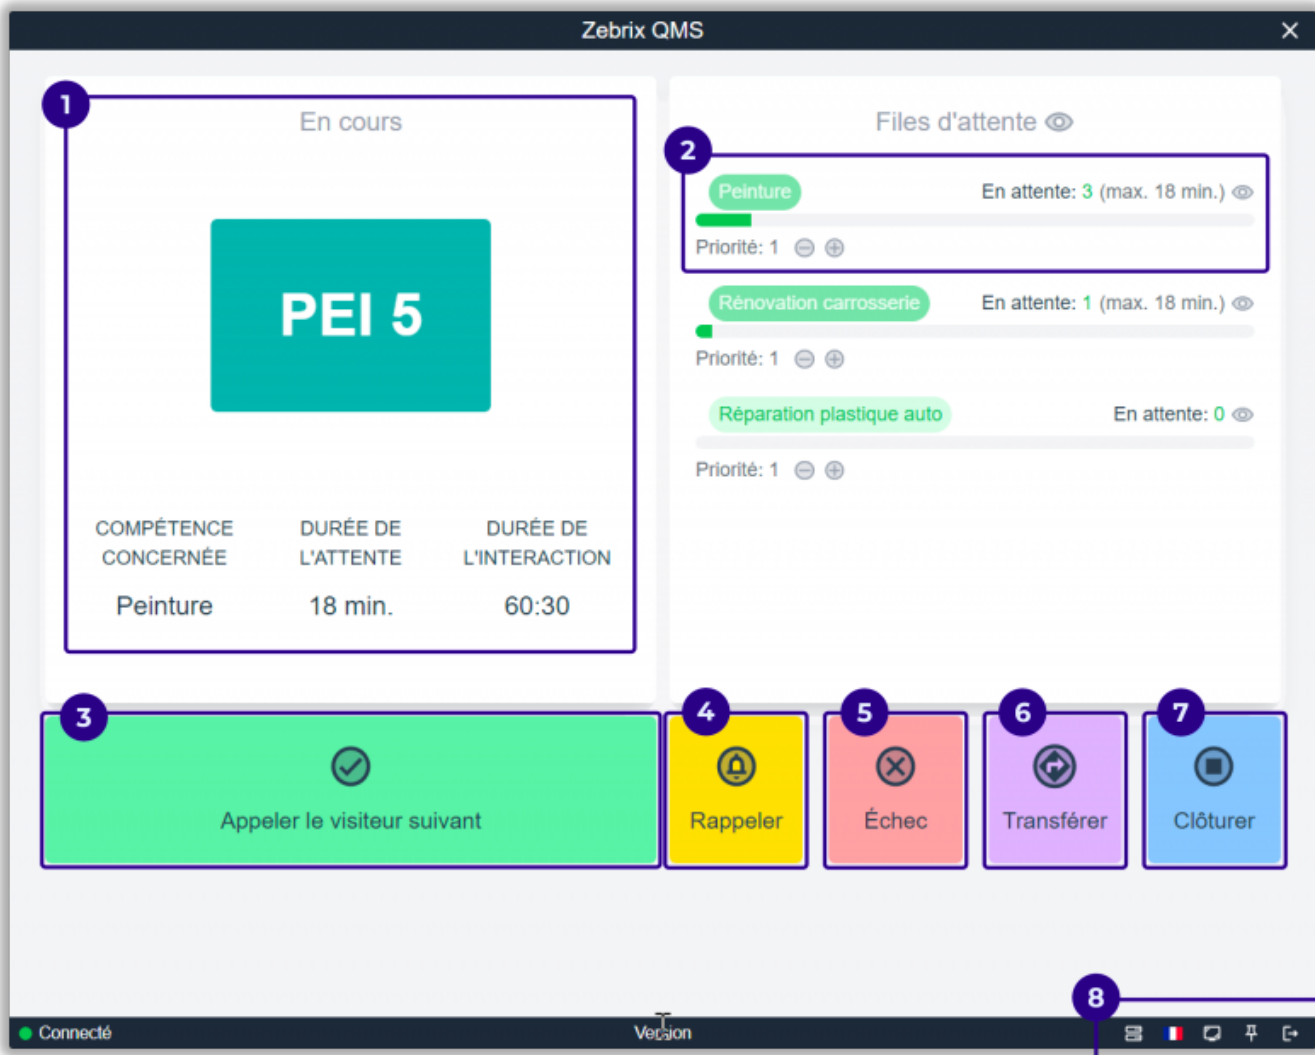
Zebrix QMS

1

En cours

PEI 5

| COMPÉTENCE CONCERNÉE | DURÉE DE L'ATTENTE | DURÉE DE L'INTERACTION |
|---|---|---|
| Peinture | 18 min. | 60:30 |

Files d'attente

2

Peinture En attente: 3 (max. 18 min.)
Priorité: 1

Rénovation carrosserie En attente: 1 (max. 18 min.)
Priorité: 1

Réparation plastique auto En attente: 0
Priorité: 1

3
Appeler le visiteur suivant

4
Rappeler

5
Échec

6
Transférer

7
Clôturer

8

Connecté

Version